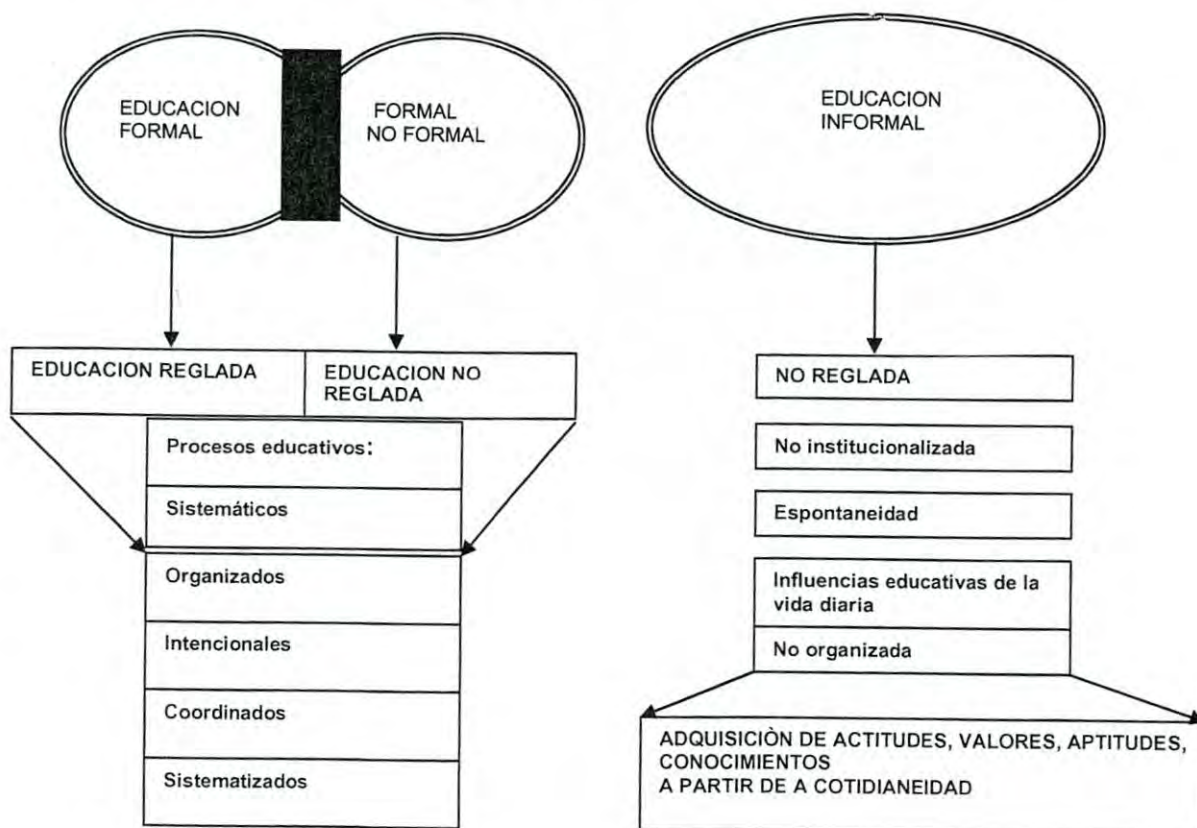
EDUCACION FORMAL

FORMAL NO FORMAL

EDUCACION INFORMAL

EDUCACION REGLADA

EDUCACION NO REGLADA

Procesos educativos:

Sistemáticos

Organizados

Intencionales

Coordinados

Sistematizados

NO REGLADA

No institucionalizada

Espontaneidad

Influencias educativas de la vida diaria

No organizada

ADQUISICIÒN DE ACTITUDES, VALORES, APTITUDES, CONOCIMIENTOS
A PARTIR DE A COTIDIANEIDAD